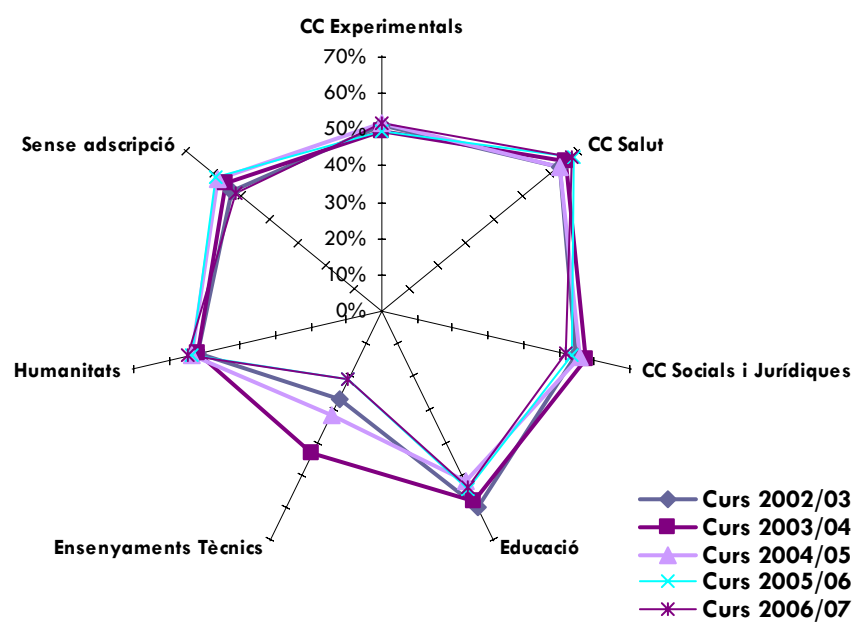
CC Experimentals

70%
60%
50%
40%
30%
20%
10%
0%

CC Salut

CC Socials i Jurídiques

Educació

Ensenyaments Tècnics

Humanitats

Sense adscripció

Curs 2002/03
Curs 2003/04
Curs 2004/05
Curs 2005/06
Curs 2006/07